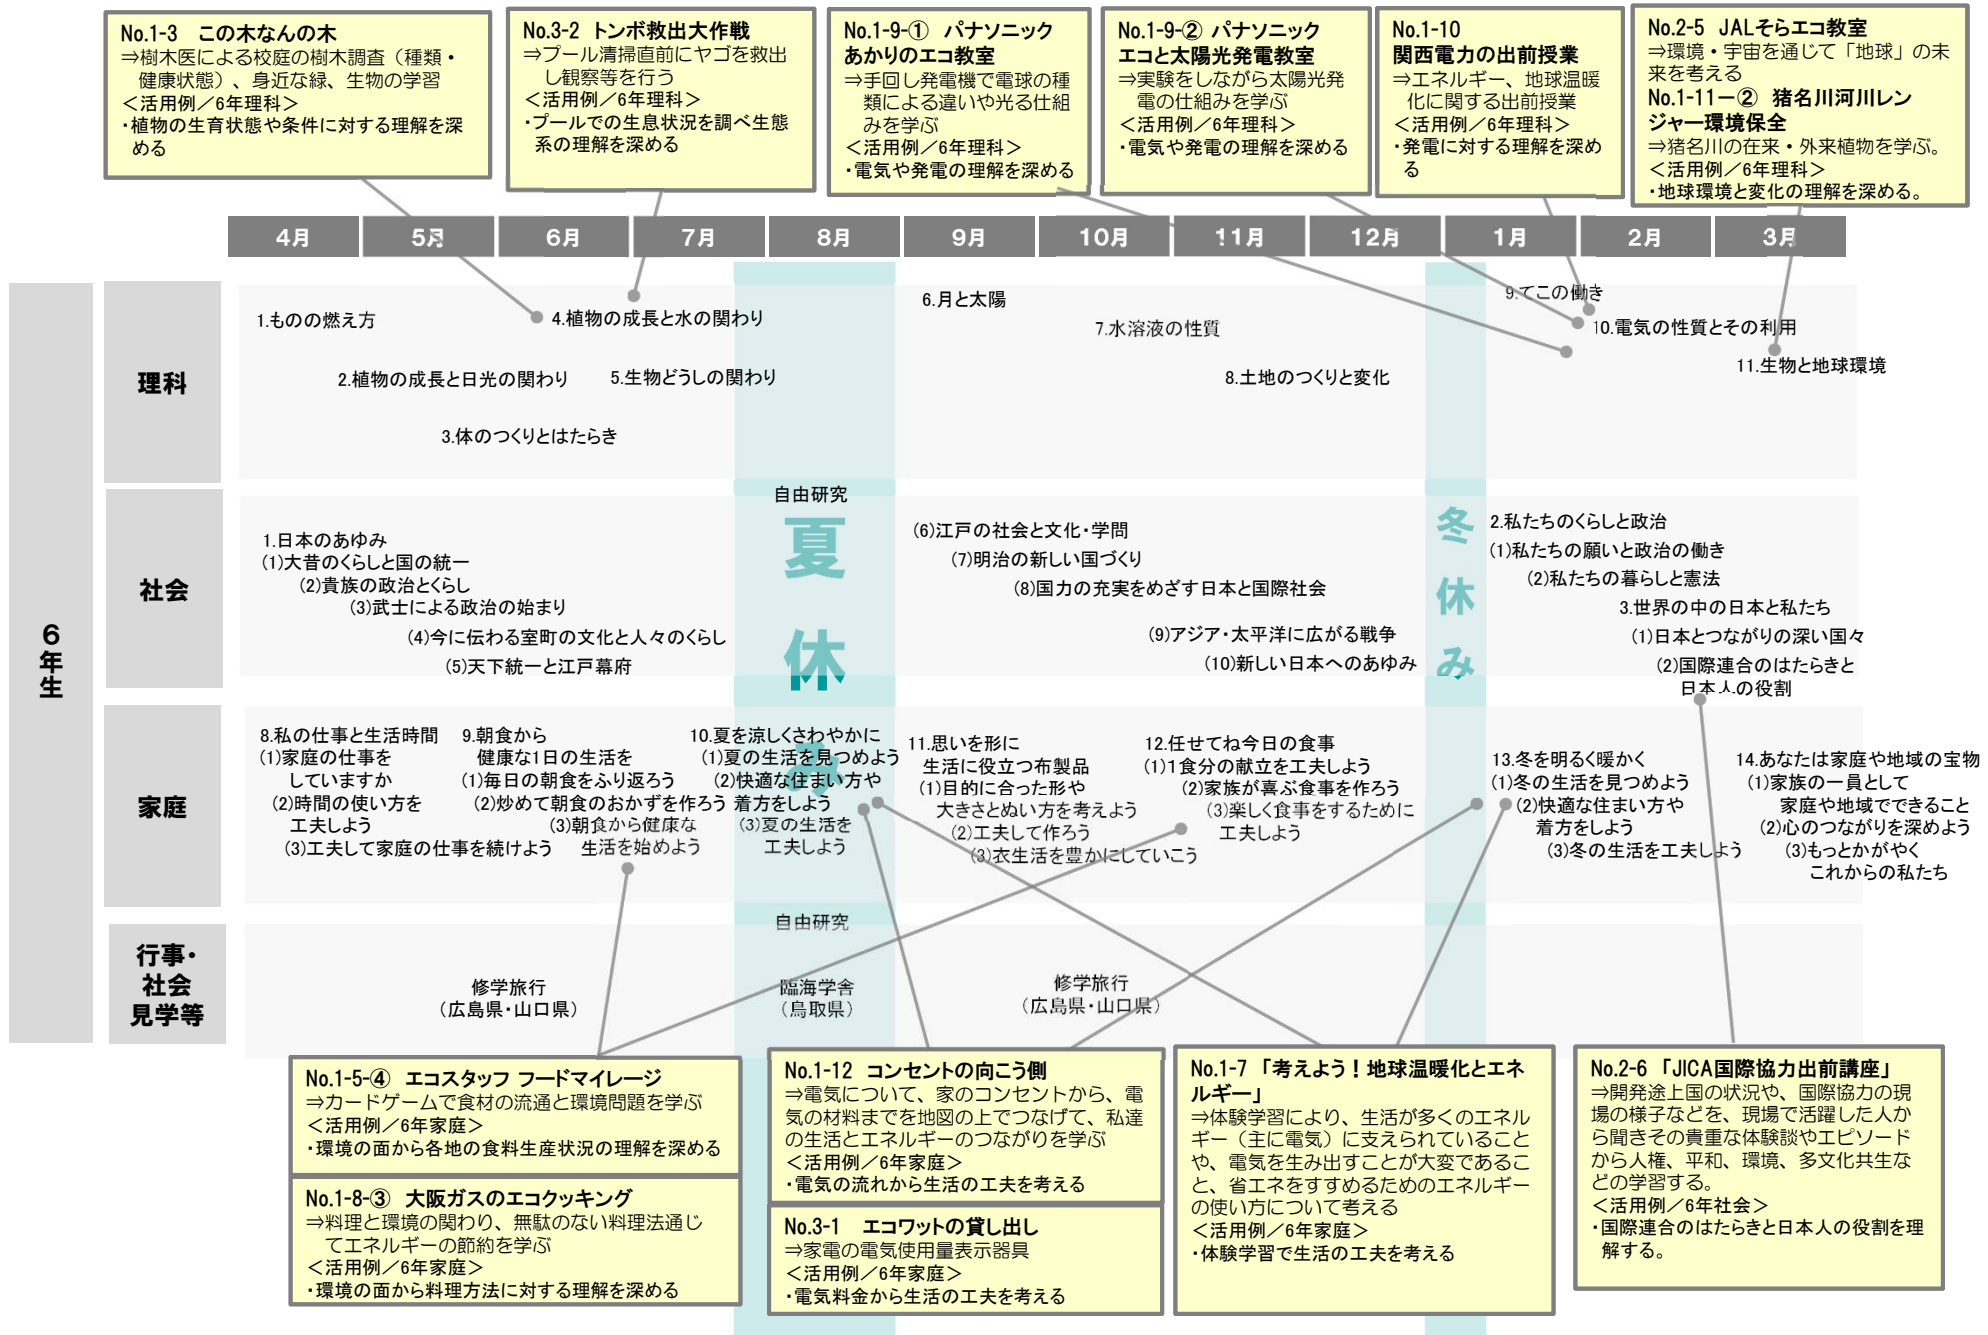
No.1-3　この木なんの木
⇒樹木医による校庭の樹木調査（種類・健康状態）、身近な緑、生物の学習
＜活用例／6年理科＞
・植物の生育状態や条件に対する理解を深める

No.3-2　トンボ救出大作戦
⇒プール清掃直前にヤゴを救出し観察等を行う
＜活用例／6年理科＞
・プールでの生息状況を調べ生態系の理解を深める

No.1-9-①　パナソニック あかりのエコ教室
⇒手回し発電機で電球の種類による違いや光る仕組みを学ぶ
＜活用例／6年理科＞
・電気や発電の理解を深める

No.1-9-②　パナソニック エコと太陽光発電教室
⇒実験をしながら太陽光発電の仕組みを学ぶ
＜活用例／6年理科＞
・電気や発電の理解を深める

No.1-10
関西電力の出前授業
⇒エネルギー、地球温暖化に関する出前授業
＜活用例／6年理科＞
・発電に対する理解を深める

No.2-5　JALそらエコ教室
⇒環境・宇宙を通じて「地球」の未来を考える
No.1-11－②　猪名川河川レンジャー環境保全
⇒猪名川の在来・外来植物を学ぶ。
＜活用例／6年理科＞
・地球環境と変化の理解を深める。

| 4月 | 5月 | 6月 | 7月 | 8月 | 9月 | 10月 | 11月 | 12月 | 1月 | 2月 | 3月 |
|---|---|---|---|---|---|---|---|---|---|---|---|

6年生

理科
1.ものの燃え方
2.植物の成長と日光の関わり
3.体のつくりとはたらき
4.植物の成長と水の関わり
5.生物どうしの関わり
6.月と太陽
7.水溶液の性質
8.土地のつくりと変化
9.てこの働き
10.電気の性質とその利用
11.生物と地球環境

自由研究
夏休
冬休み

社会
1.日本のあゆみ
(1)大昔のくらしと国の統一
(2)貴族の政治とくらし
(3)武士による政治の始まり
(4)今に伝わる室町の文化と人々のくらし
(5)天下統一と江戸幕府
(6)江戸の社会と文化・学問
(7)明治の新しい国づくり
(8)国力の充実をめざす日本と国際社会
(9)アジア・太平洋に広がる戦争
(10)新しい日本へのあゆみ
2.私たちのくらしと政治
(1)私たちの願いと政治の働き
(2)私たちの暮らしと憲法
3.世界の中の日本と私たち
(1)日本とつながりの深い国々
(2)国際連合のはたらきと日本人の役割

家庭
8.私の仕事と生活時間
(1)家庭の仕事をしていますか
(2)時間の使い方を工夫しよう
(3)工夫して家庭の仕事を続けよう
9.朝食から健康な1日の生活を
(1)毎日の朝食をふり返ろう
(2)炒めて朝食のおかずを作ろう
(3)朝食から健康な生活を始めよう
10.夏を涼しくさわやかに
(1)夏の生活を見つめよう
(2)快適な住まい方や着方をしよう
(3)夏の生活を工夫しよう
11.思いを形に生活に役立つ布製品
(1)目的に合った形や大きさとぬい方を考えよう
(2)工夫して作ろう
(3)衣生活を豊かにしていこう
12.任せてね今日の食事
(1)1食分の献立を工夫しよう
(2)家族が喜ぶ食事を作ろう
(3)楽しく食事をするために工夫しよう
13.冬を明るく暖かく
(1)冬の生活を見つめよう
(2)快適な住まい方や着方をしよう
(3)冬の生活を工夫しよう
14.あなたは家庭や地域の宝物
(1)家族の一員として家庭や地域でできること
(2)心のつながりを深めよう
(3)もっとかがやくこれからの私たち

自由研究

行事・社会見学等
修学旅行（広島県・山口県）
臨海学舎（鳥取県）
修学旅行（広島県・山口県）

No.1-5-④　エコスタッフ フードマイレージ
⇒カードゲームで食材の流通と環境問題を学ぶ
＜活用例／6年家庭＞
・環境の面から各地の食料生産状況の理解を深める

No.1-8-③　大阪ガスのエコクッキング
⇒料理と環境の関わり、無駄のない料理法通じてエネルギーの節約を学ぶ
＜活用例／6年家庭＞
・環境の面から料理方法に対する理解を深める

No.1-12　コンセントの向こう側
⇒電気について、家のコンセントから、電気の材料までを地図の上でつなげて、私達の生活とエネルギーのつながりを学ぶ
＜活用例／6年家庭＞
・電気の流れから生活の工夫を考える

No.3-1　エコワットの貸し出し
⇒家電の電気使用量表示器具
＜活用例／6年家庭＞
・電気料金から生活の工夫を考える

No.1-7「考えよう！地球温暖化とエネルギー」
⇒体験学習により、生活が多くのエネルギー（主に電気）に支えられていることや、電気を生み出すことが大変であること、省エネをすすめるためのエネルギーの使い方について考える
＜活用例／6年家庭＞
・体験学習で生活の工夫を考える

No.2-6「JICA国際協力出前講座」
⇒開発途上国の状況や、国際協力の現場の様子などを、現場で活躍した人から聞きその貴重な体験談やエピソードから人権、平和、環境、多文化共生などの学習する。
＜活用例／6年社会＞
・国際連合のはたらきと日本人の役割を理解する。